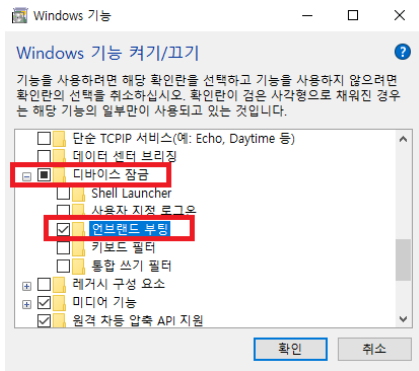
Windows 기능

Windows 기능 켜기/끄기

기능을 사용하려면 해당 확인란을 선택하고 기능을 사용하지 않으려면 확인란의 선택을 취소하십시오. 확인란이 검은 사각형으로 채워진 경우는 해당 기능의 일부만이 사용되고 있는 것입니다.

단순 TCPIP 서비스(예: Echo, Daytime 등)
데이터 센터 브리징
디바이스 잠금
Shell Launcher
사용자 지정 로그온
언브랜드 부팅
키보드 필터
통합 쓰기 필터
레거시 구성 요소
미디어 기능
원격 차등 압축 API 지원

확인
취소